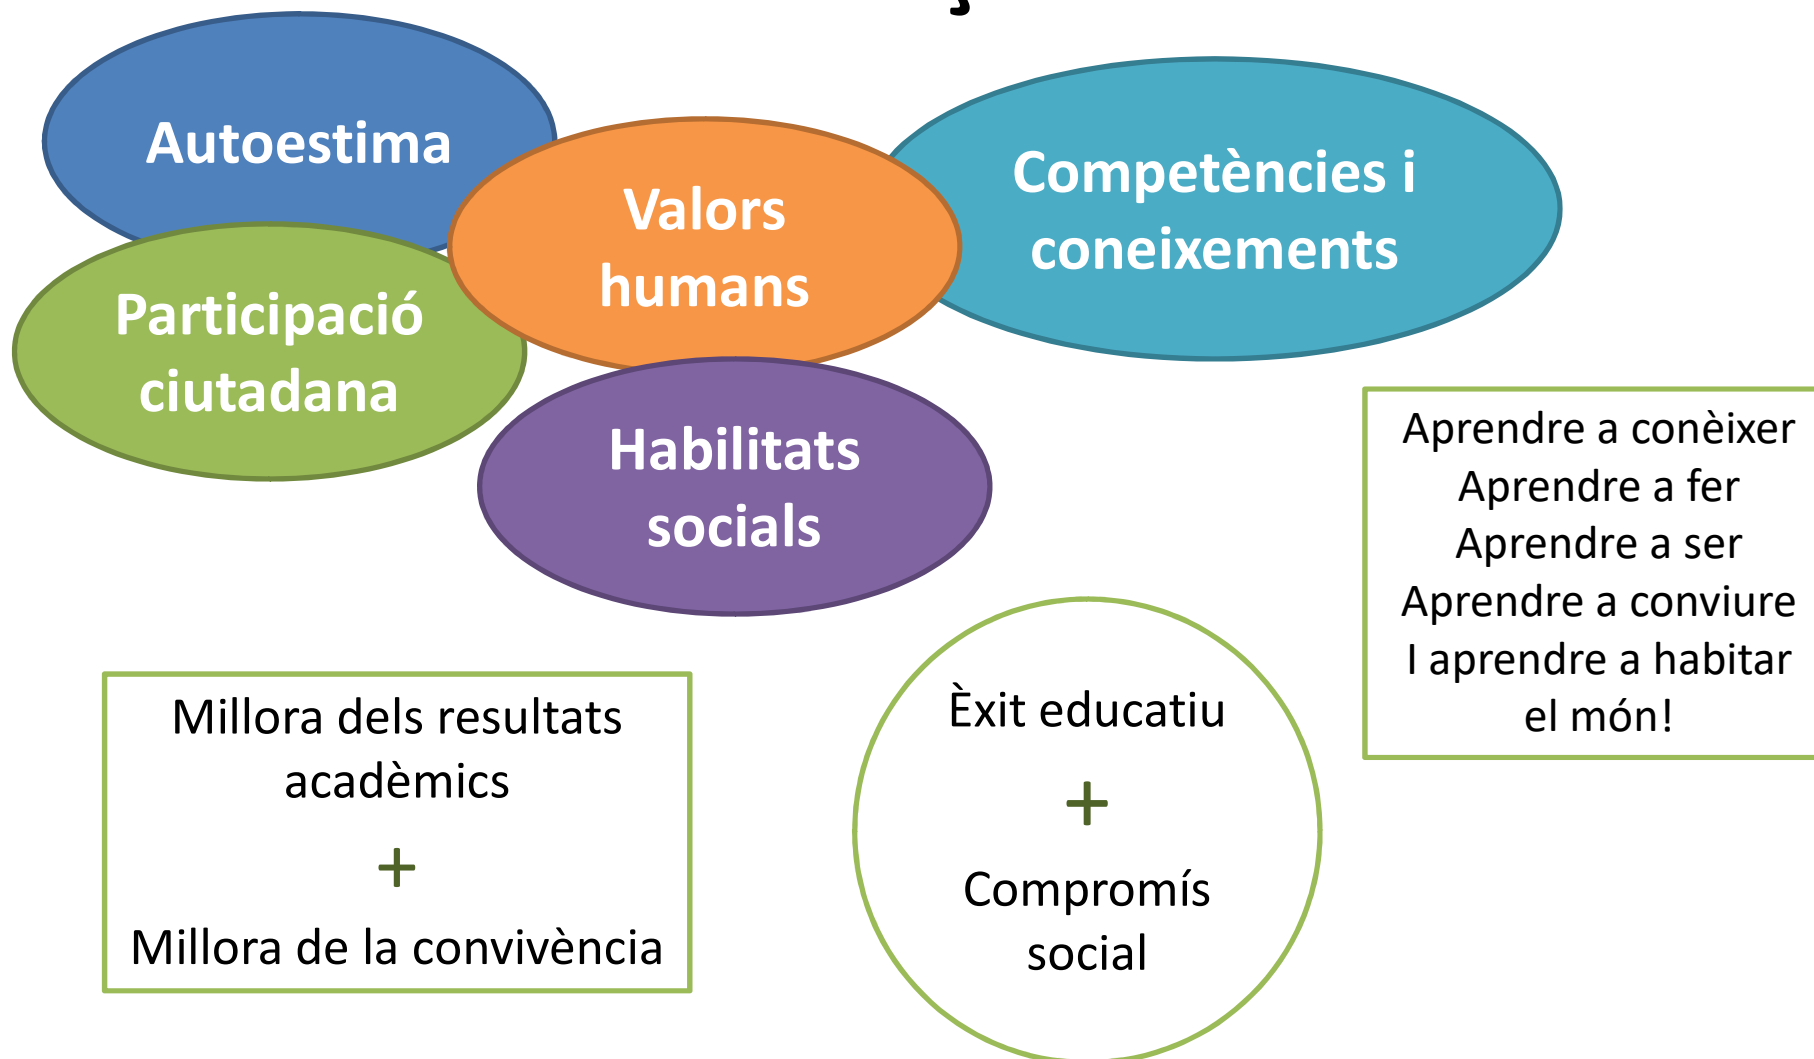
Autoestima

Valors humans

Competències i coneixements

Participació ciutadana

Habilitats socials

Aprendre a conèixer
Aprendre a fer
Aprendre a ser
Aprendre a conviure
I aprendre a habitar el món!

Millora dels resultats acadèmics
+
Millora de la convivència

Èxit educatiu
+
Compromís social